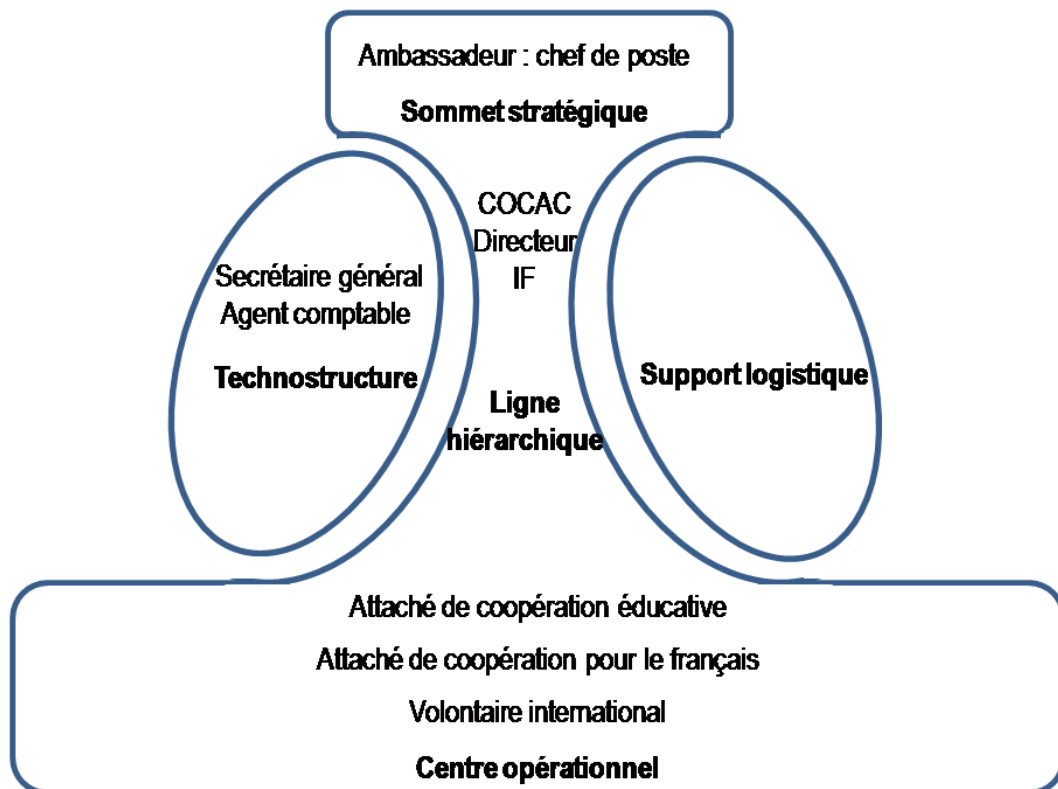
Ambassadeur : chef de poste

**Sommet stratégique**

COCAC
Directeur
IF

Secrétaire général
Agent comptable

**Technostructure**

**Ligne hiérarchique**

**Support logistique**

Attaché de coopération éducative

Attaché de coopération pour le français

Volontaire international

**Centre opérationnel**